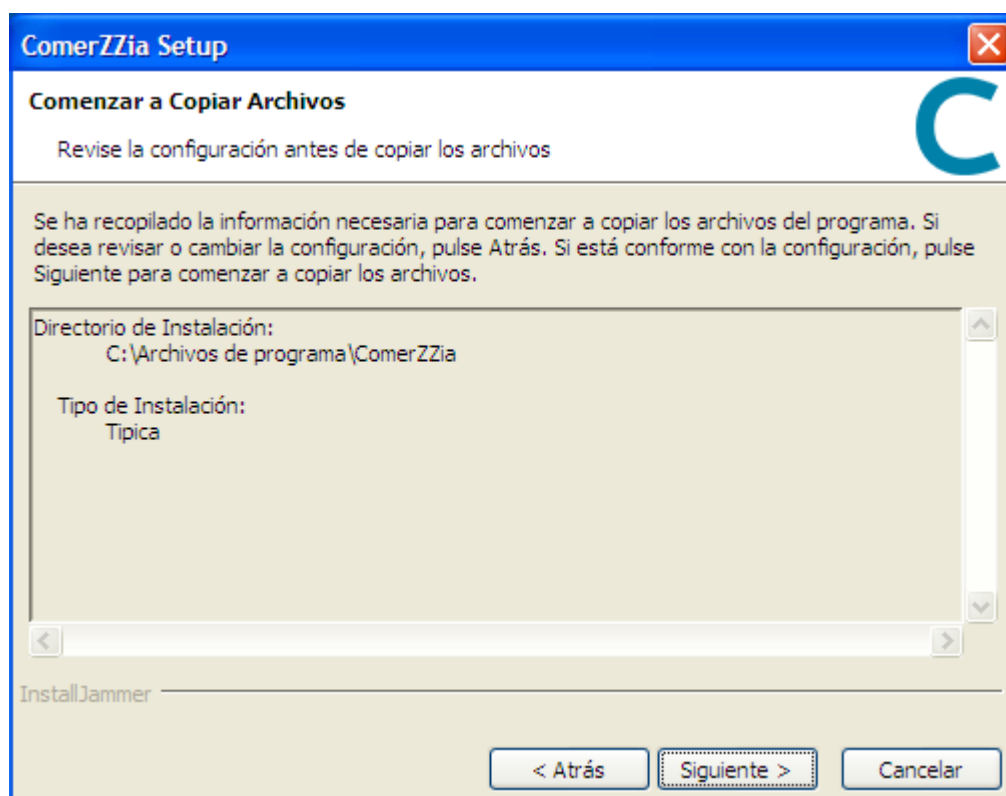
ComerZZia Setup

Comenzar a Copiar Archivos

Revise la configuración antes de copiar los archivos

C

Se ha recopilado la información necesaria para comenzar a copiar los archivos del programa. Si desea revisar o cambiar la configuración, pulse Atrás. Si está conforme con la configuración, pulse Siguiente para comenzar a copiar los archivos.

Directorio de Instalación:
C:\Archivos de programa\ComerZZia

Tipo de Instalación:
Tipica

InstallJammer

< Atrás | Siguiente > | Cancelar